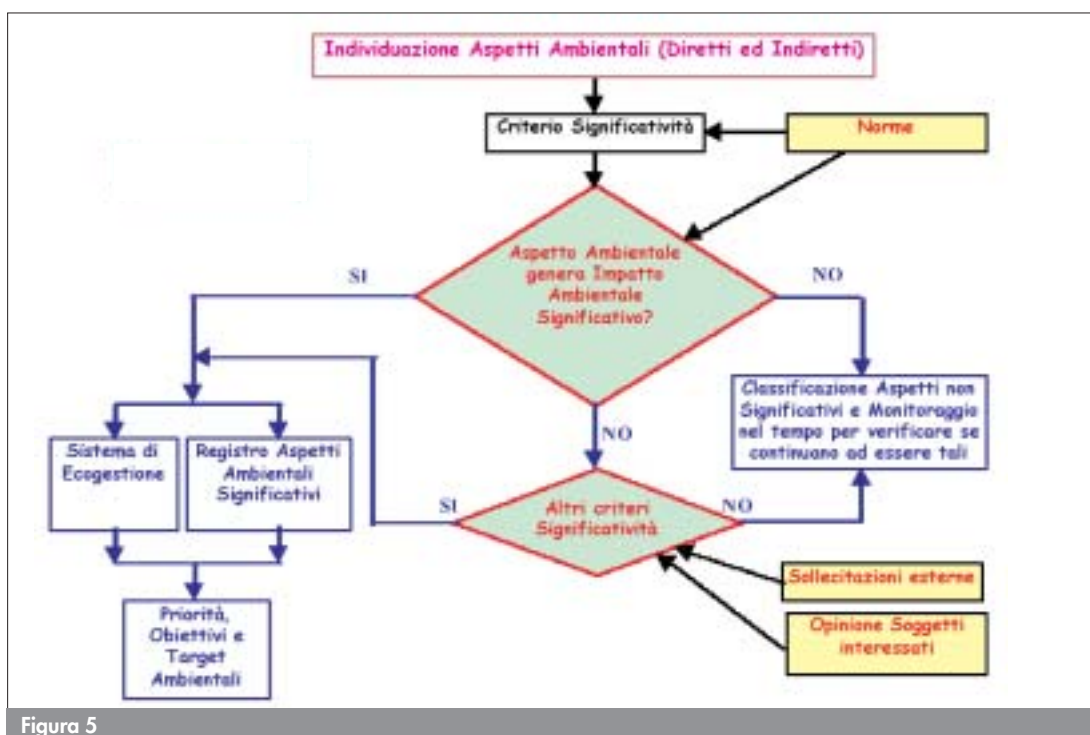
Individuazione Aspetti Ambientali (Diretti ed Indiretti)

Criterio Significatività

Norme

Aspetto Ambientale genera Impatto Ambientale Significativo?

SI

NO

Classificazione Aspetti non Significativi e Monitoraggio nel tempo per verificare se continuano ad essere tali

NO

Sistema di Ecogestione

Registro Aspetti Ambientali Significativi

SI

Altri criteri Significatività

NO

Sollecitazioni esterne

Opinione Soggetti interessati

Priorità, Obiettivi e Target Ambientali

Figura 5